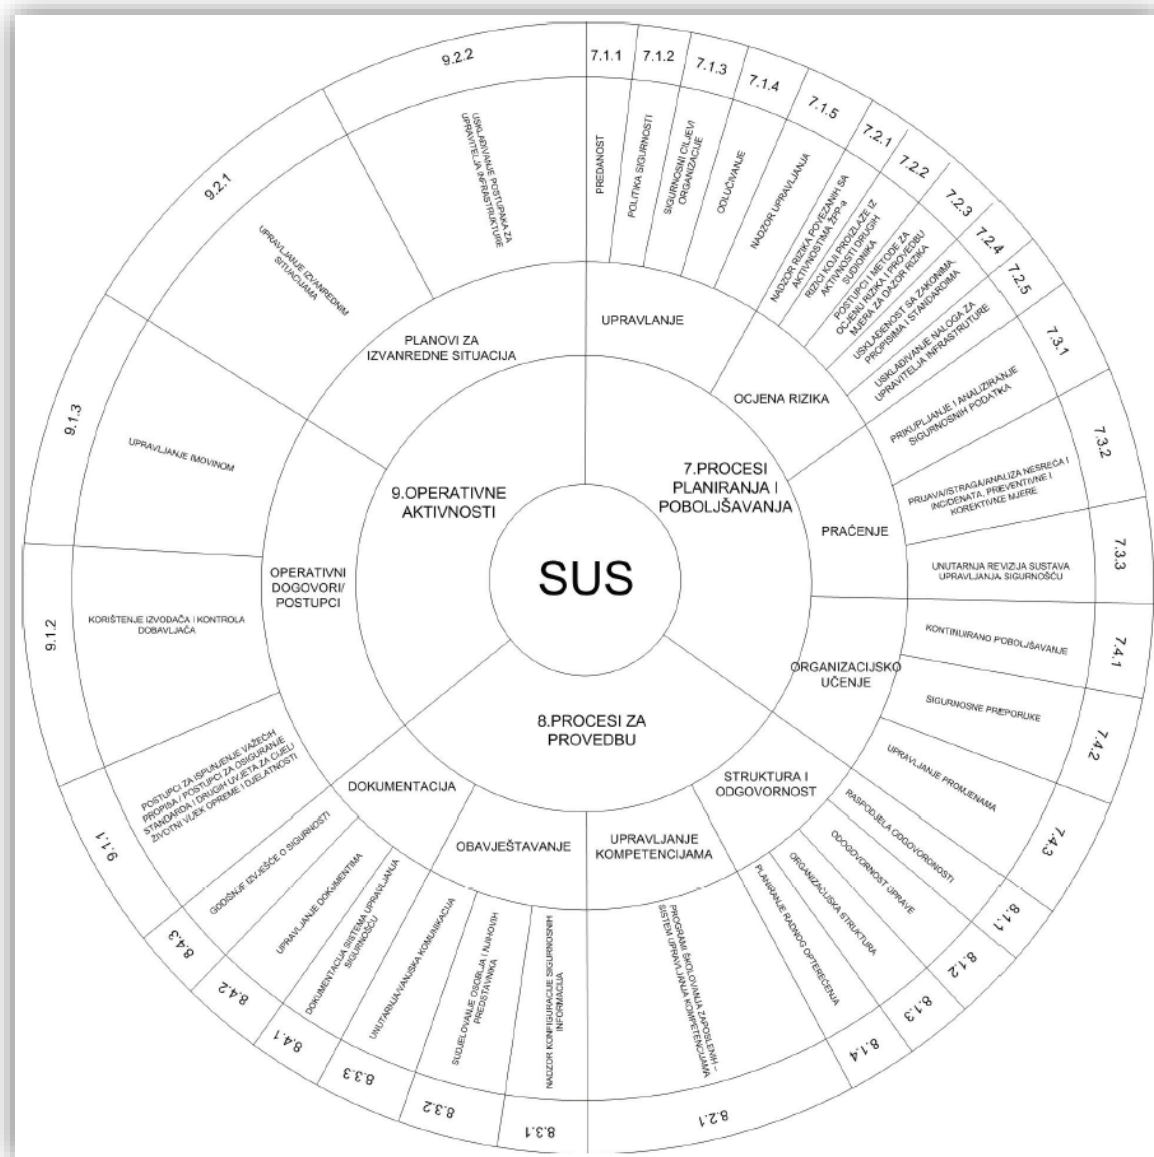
SUS

7.PROCESI PLANIRANJA I POBOLJŠAVANJA

8.PROCESI ZA PROVEDBU

9.OPERATIVNE AKTIVNOSTI

UPRAVLJANJE

OCJENA RIZIKA

PRAĆENJE

ORGANIZACIJSKO UČENJE

STRUKTURA I ODGOVORNOST

UPRAVLJANJE KOMPETENCIJAMA

OBAVJEŠTAVANJE

DOKUMENTACIJA

OPERATIVNI DOGOVORI/ POSTUPCI

PLANOVI ZA IZVANREDNE SITUACIJA

7.1.1
PREDANOST

7.1.2
POLITIKA SIGURNOSTI

7.1.3
SIGURNOSNI CILJEVI ORGANIZACIJE

7.1.4
ODLUČIVANJE

7.1.5
NADZOR UPRAVLJANJA

7.2.1
NADZOR RIZIKA POVEZANIH SA AKTIVNOSTIMA ŽPP-a

7.2.2
RIZICI KOJI PROIZLAZE IZ AKTIVNOSTI DRUGIH SUDIONIKA

7.2.3
POSTUPCI I METODE ZA OCJENU RIZIKA I PROVEDBU MJERA ZA DAZOR RIZIKA

7.2.4
USKLAĐENOST SA ZAKONIMA, PROPISIMA I STANDARDIMA

7.2.5
USKLAĐIVANJE NALOGA ZA UPRAVITELJA INFRASTRUKTURE

7.3.1
PRIKUPLJANJE I ANALIZIRANJE SIGURNOSNIH PODATKA

7.3.2
PRIJAVA/ISTRAGA/ANALIZA NESREĆA I INCIDENATA, PREVENTIVNE I KOREKTIVNE MJERE

7.3.3
UNUTARNJA REVIZIJA SUSTAVA UPRAVLJANJA SIGURNOŠĆU

7.4.1
KONTINUIRANO POBOLJŠAVANJE

7.4.2
SIGURNOSNE PREPORUKE

7.4.3
UPRAVLJANJE PROMJENAMA

8.1.1
RASPODJELA ODGOVORNOSTI

8.1.2
ODGOVORNOST UPRAVE

8.1.3
ORGANIZACIJSKA STRUKTURA

8.1.4
PLANIRANJE RADNOG OPTEREĆENJA

8.2.1
PROGRAMI ŠKOLOVANJA ZAPOSLENIH – SISTEM UPRAVLJANJA KOMPETENCIJAMA

8.3.1
NADZOR KONFIGURACIJE SIGURNOSNIH INFORMACIJA

8.3.2
SUDJELOVANJE OSOBLJA I NJIHOVIH PREDSTAVNIKA

8.3.3
UNUTARNJA/VANJSKA KOMUNIKACIJA

8.4.1
DOKUMENTACIJA SISTEMA UPRAVLJANJA SIGURNOŠĆU

8.4.2
UPRAVLJANJE DOKUMENTIMA

8.4.3
GODIŠNJE IZVJEŠĆE O SIGURNOSTI

9.1.1
POSTUPCI ZA ISPUNJENJE VAŽEĆIH PROPISA I POSTUPCI ZA OSIGURANJE STANDARDA I DRUGIH UVJETA ZA CIJELI ŽIVOTNI VIJEK OPREME I DJELATNOSTI

9.1.2
KORIŠTENJE IZVOĐAČA I KONTROLA DOBAVLJAČA

9.1.3
UPRAVLJANJE IMOVINOM

9.2.1
UPRAVLJANJE IZVANREDNIM SITUACIJAMA

9.2.2
USKLAĐIVANJE POSTUPAKA ZA UPRAVITELJA INFRASTRUKTURE